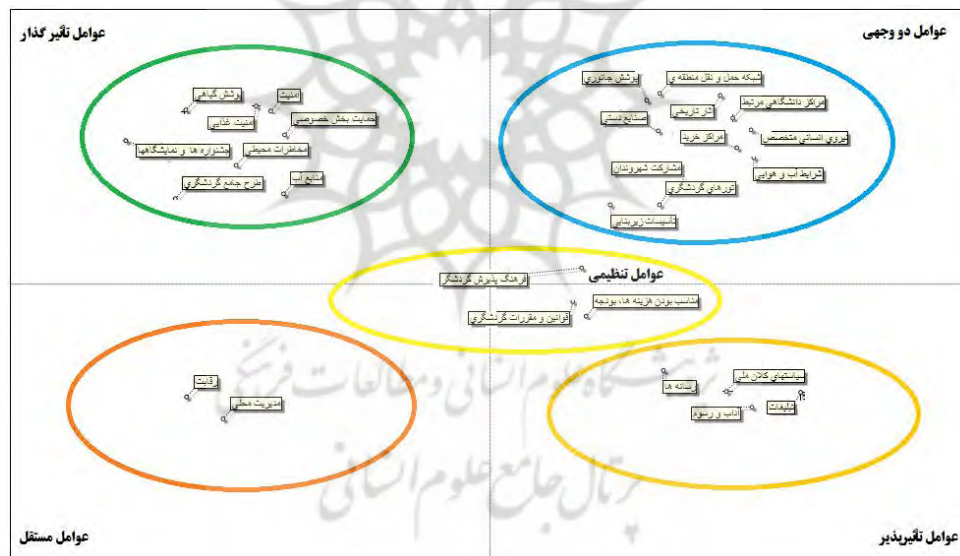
عوامل تأثیر گذار

عوامل دو وجهی

امنیت
پوشش گیاهی
امنیت غذایی
حمایت بخش خصوصی
مخاطرات محیطی
جشنواره ها و نمایشگاهها
منابع آب
طرح جامع گردشگری

شبکه حمل و نقل منطقه ای
پوشش جانوری
مراکز دانشگاهی مرتبط
آثار تاریخی
صنایع دستی
مراکز خرید
نیروی انسانی متخصص
شرایط آب و هوایی
مشارکت شهروندان
تورهای گردشگری
تاسیسات زیربنایی

عوامل تنظیمی
فرهنگ پذیرش گردشگر
مناسب بودن هزینه ها، بودجه
قوانین و مقررات گردشگری

رقابت
مدیریت محلی

سیاستهای کلان ملی
رسانه ها
تبلیغات
آداب و رسوم

عوامل مستقل

عوامل تأثیرپذیر

پژوهشگاه علوم انسانی و مطالعات فرهنگی
پرتال جامع علوم انسانی